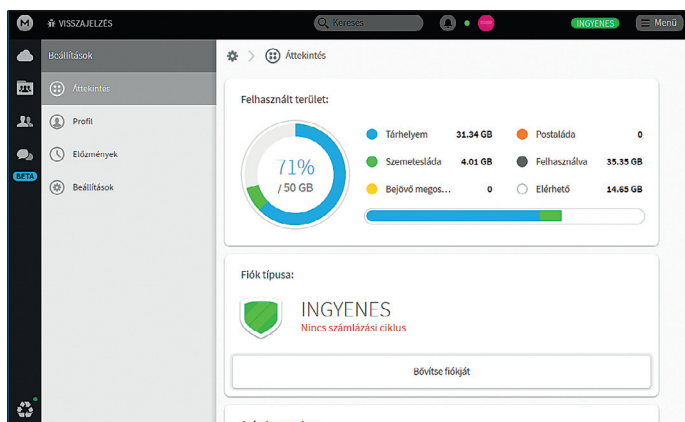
M VISSZAJELZÉS

Keresés

INGYENES

Menü

BETA

Beállítások

Áttekintés

Profil

Előzmények

Beállítások

Áttekintés

Felhasznált terület:

71%
/ 50 GB

Tárhelyem 31.34 GB

Postaláda 0

Szemetesláda 4.01 GB

Felhasználva 35.35 GB

Bejövő megos... 0

Elérhető 14.65 GB

Fiók típusa:

INGYENES

Nincs számlázási ciklus

Bővítse fiókját

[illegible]